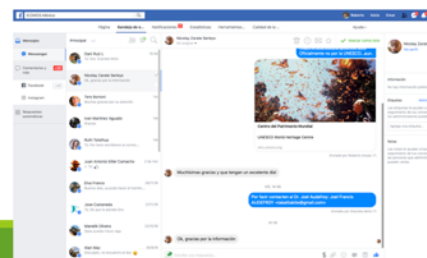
Página Bandeja de e... Notificaciones Estadísticas Herramientas... Calidad de la...

Mensajes

Comentarios y más

Facebook

Instagram

Respuestas automáticas

Principal

Mónica Cerdán Barbosa

Oficialmente no por la UNESCO, pero...

Centro del Patrimonio Mundial

UNESCO World Heritage Centre

Muchísimas gracias y que tengan un excelente día!

Por favor contactar al Dr. José Acatitlán, José Francés ACESTRO?

Ok, gracias por la información

Juan Antonio Gilet Camacho

Dina Franco

Jose Castañeda

Marcelo Olivera

Alan Alas

Información

Etiquetas

Notas